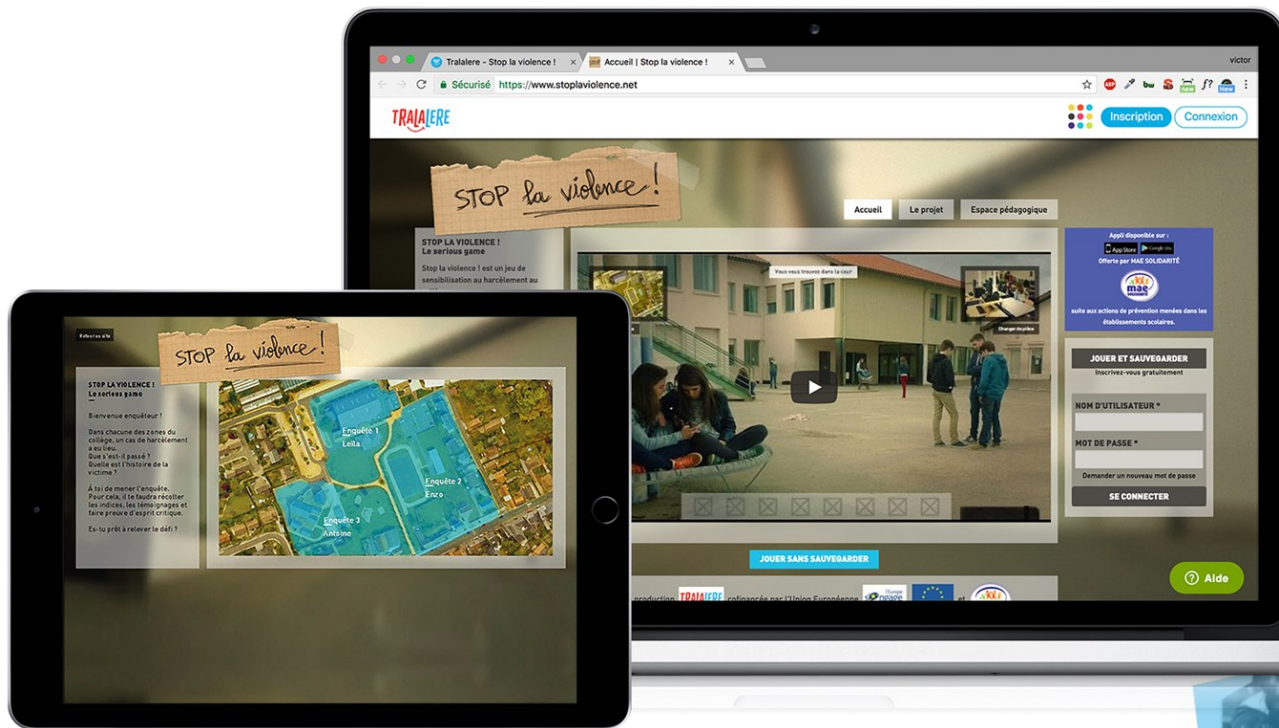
Tralalere - Stop la violence !
Accueil | Stop la violence !
victor
Sécurisé https://www.stoplaviolence.net
TRALALERE
Inscription
Connexion
STOP la violence !
Accueil
Le projet
Espace pédagogique
STOP LA VIOLENCE !
Le serious game
Stop la violence ! est un jeu de sensibilisation au harcèlement au
Vous vous trouvez dans la cour
Changer de pièce
Appli disponible sur :
App Store
Google play
Offerte par MAE SOLIDARITÉ
mae
suite aux actions de prévention menées dans les établissements scolaires.
JOUER ET SAUVEGARDER
Inscrivez-vous gratuitement
NOM D'UTILISATEUR *
MOT DE PASSE *
Demander un nouveau mot de passe
SE CONNECTER
JOUER SANS SAUVEGARDER
production TRALALERE cofinancée par l'Union Européenne et
Aide
Retour au site
STOP la violence !
STOP LA VIOLENCE !
Le serious game
Bienvenue enquêteur !
Dans chacune des zones du collège, un cas de harcèlement a eu lieu.
Que s'est-il passé ?
Quelle est l'histoire de la victime ?
À toi de mener l'enquête. Pour cela, il te faudra récolter les indices, les témoignages et faire preuve d'esprit critique.
Es-tu prêt à relever le défi ?
Enquête 1
Leila
Enquête 2
Enzo
Enquête 3
Antoine